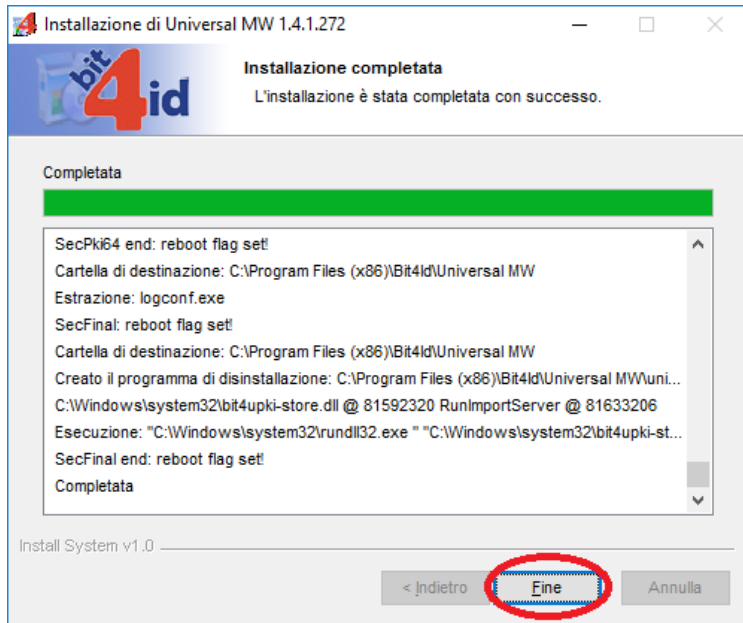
Installazione di Universal MW 1.4.1.272

bit4id

Installazione completata

L'installazione è stata completata con successo.

Completata

SecPki64 end: reboot flag set!
Cartella di destinazione: C:\Program Files (x86)\Bit4Id\Universal MW
Estrazione: logconf.exe
SecFinal: reboot flag set!
Cartella di destinazione: C:\Program Files (x86)\Bit4Id\Universal MW
Creato il programma di disinstallazione: C:\Program Files (x86)\Bit4Id\Universal MW\uni...
C:\Windows\system32\bit4upki-store.dll @ 81592320 RunImportServer @ 81633206
Esecuzione: "C:\Windows\system32\rundll32.exe " "C:\Windows\system32\bit4upki-st...
SecFinal end: reboot flag set!
Completata

Install System v1.0

< Indietro
Fine
Annulla